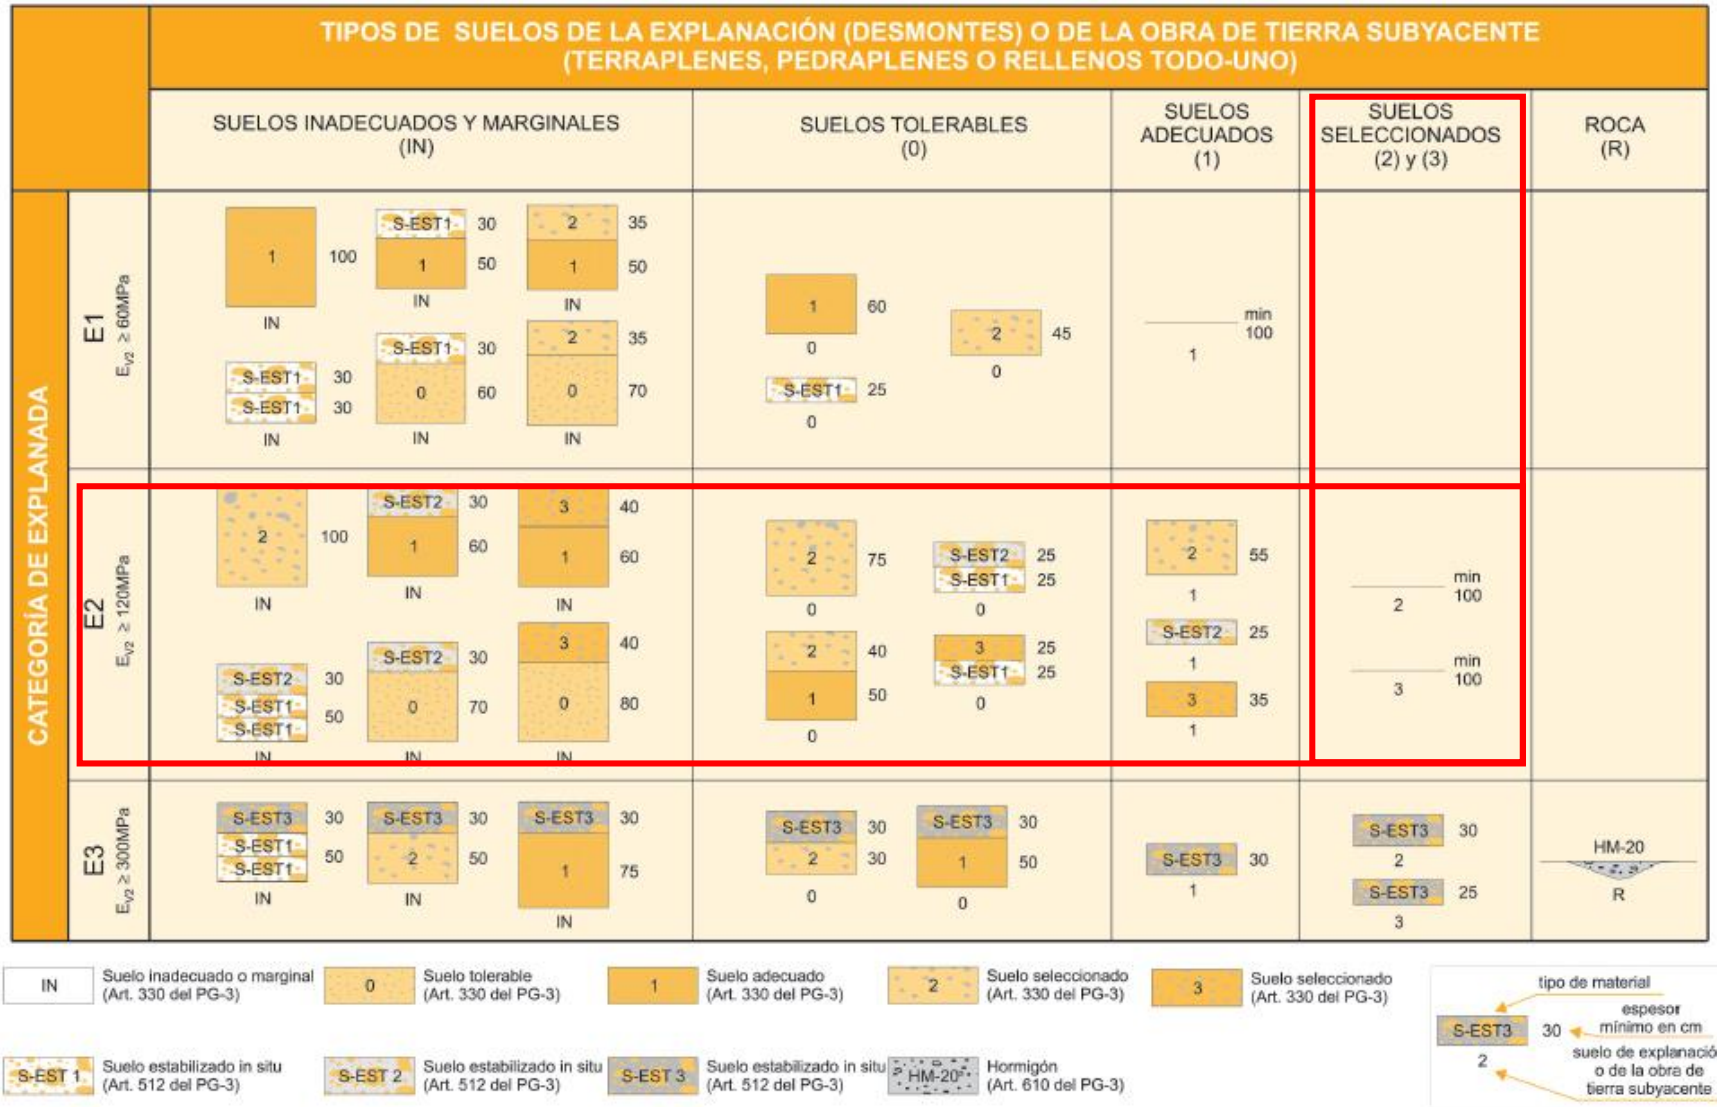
TIPOS DE SUELOS DE LA EXPLANACIÓN (DESMONTES) O DE LA OBRA DE TIERRA SUBYACENTE (TERRAPLENES, PEDRAPLENES O RELLENOS TODO-UNO)

| CATEGORÍA DE EXPLANADA | SUELOS INADECUADOS Y MARGINALES (IN) | SUELOS TOLERABLES (0) | SUELOS ADECUADOS (1) | SUELOS SELECCIONADOS (2) y (3) | ROCA (R) |
|---|---|---|---|---|---|
| E1 $E_{V2} \geq 60MPa$ | 1 100 IN; S-EST1 30, 1 50 IN; 2 35, 1 50 IN; S-EST1 30, S-EST1 30 IN; S-EST1 30, 0 60 IN; 2 35, 0 70 IN | 1 60, 0; 2 45, 0; S-EST1 25, 0 | min 100, 1 | | |
| E2 $E_{V2} \geq 120MPa$ | 2 100 IN; S-EST2 30, 1 60 IN; 3 40, 1 60 IN; S-EST2 30, S-EST1 50, S-EST1 IN; S-EST2 30, 0 70 IN; 3 40, 0 80 IN | 2 75, 0; S-EST2 25, S-EST1 25, 0; 2 40, 1 50, 0; 3 25, S-EST1 25, 0 | 2 55, 1; S-EST2 25, 1; 3 35, 1 | min 100, 2; min 100, 3 | |
| E3 $E_{V2} \geq 300MPa$ | S-EST3 30, S-EST1 50, S-EST1 IN; S-EST3 30, 2 50 IN; S-EST3 30, 1 75 IN | S-EST3 30, 2 30, 0; S-EST3 30, 1 50, 0 | S-EST3 30, 1 | S-EST3 30, 2; S-EST3 25, 3 | HM-20, R |

IN Suelo inadecuado o marginal (Art. 330 del PG-3)
0 Suelo tolerable (Art. 330 del PG-3)
1 Suelo adecuado (Art. 330 del PG-3)
2 Suelo seleccionado (Art. 330 del PG-3)
3 Suelo seleccionado (Art. 330 del PG-3)
S-EST 1 Suelo estabilizado in situ (Art. 512 del PG-3)
S-EST 2 Suelo estabilizado in situ (Art. 512 del PG-3)
S-EST 3 Suelo estabilizado in situ (Art. 512 del PG-3)
HM-20 Hormigón (Art. 610 del PG-3)

tipo de material
S-EST3 30 espesor mínimo en cm
2 suelo de explanació o de la obra de tierra subyacente